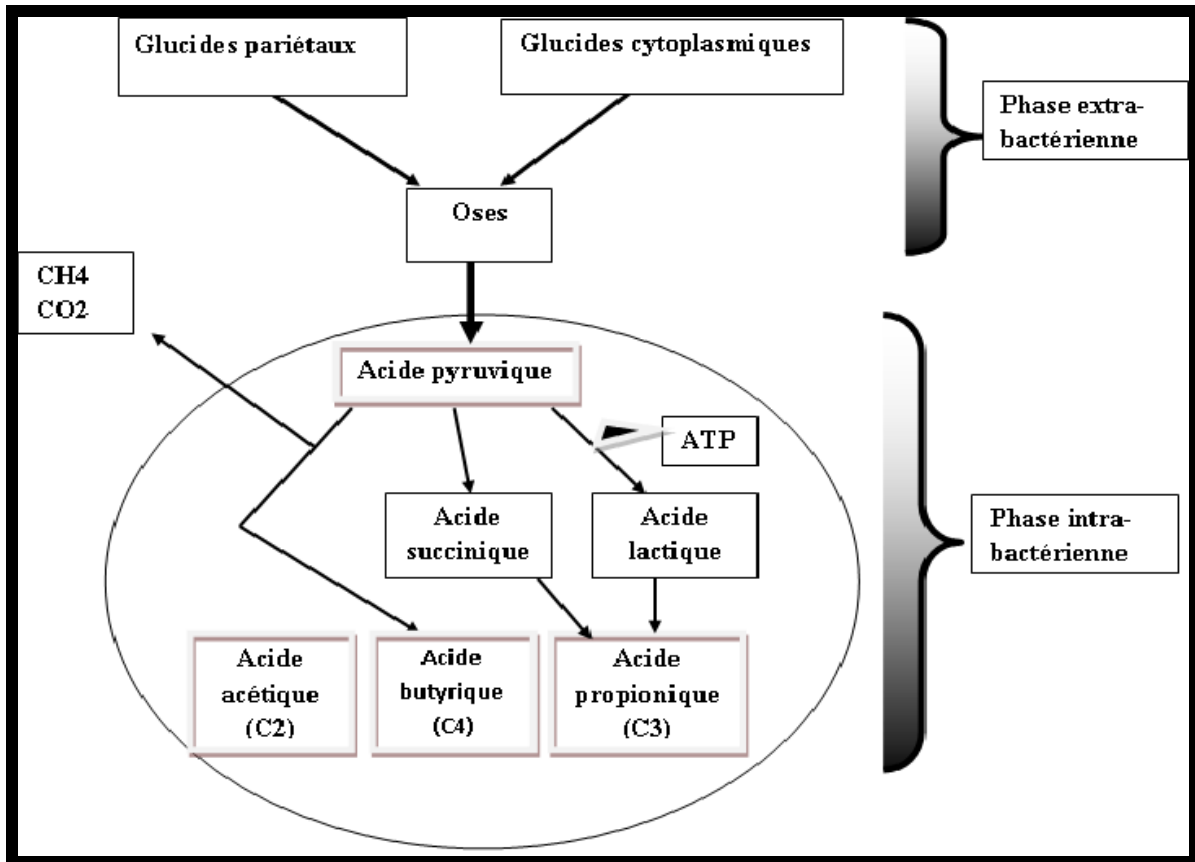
Glucides pariétaux

Glucides cytoplasmiques

Phase extra-bactérienne

Oses

CH4
CO2

Acide pyruvique

ATP

Acide succinique

Acide lactique

Phase intra-bactérienne

Acide acétique (C2)

Acide butyrique (C4)

Acide propionique (C3)